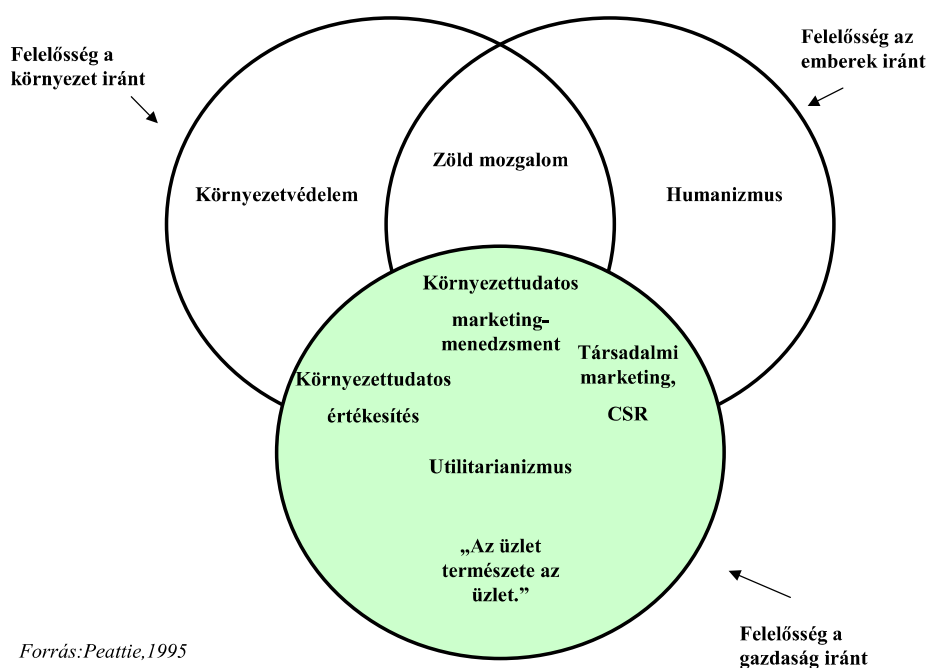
Felelősség a környezet iránt

Felelősség az emberek iránt

Zöld mozgalom

Környezetvédelem

Humanizmus

Környezettudatos

marketing-menedzsment

Társadalmi marketing,

CSR

Környezettudatos

értékesítés

Utilitarianizmus

„Az üzlet természete az üzlet."

Forrás:Peattie,1995

Felelősség a gazdaság iránt